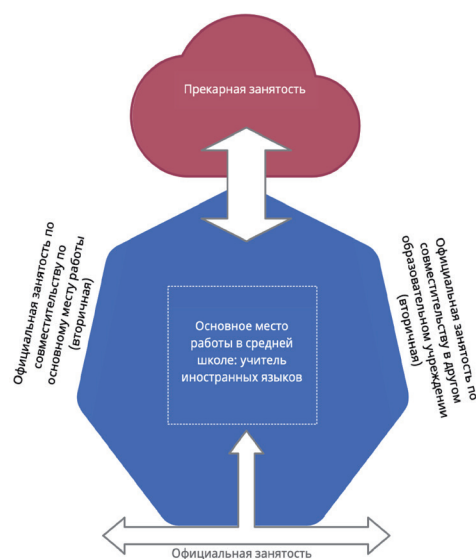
Прекарная занятость

Официальная занятость по совместительству по основному месту работы (вторичная)

Основное место работы в средней школе: учитель иностранных языков

Официальная занятость по совместительству в другом образовательном учреждении (вторичная)

Официальная занятость